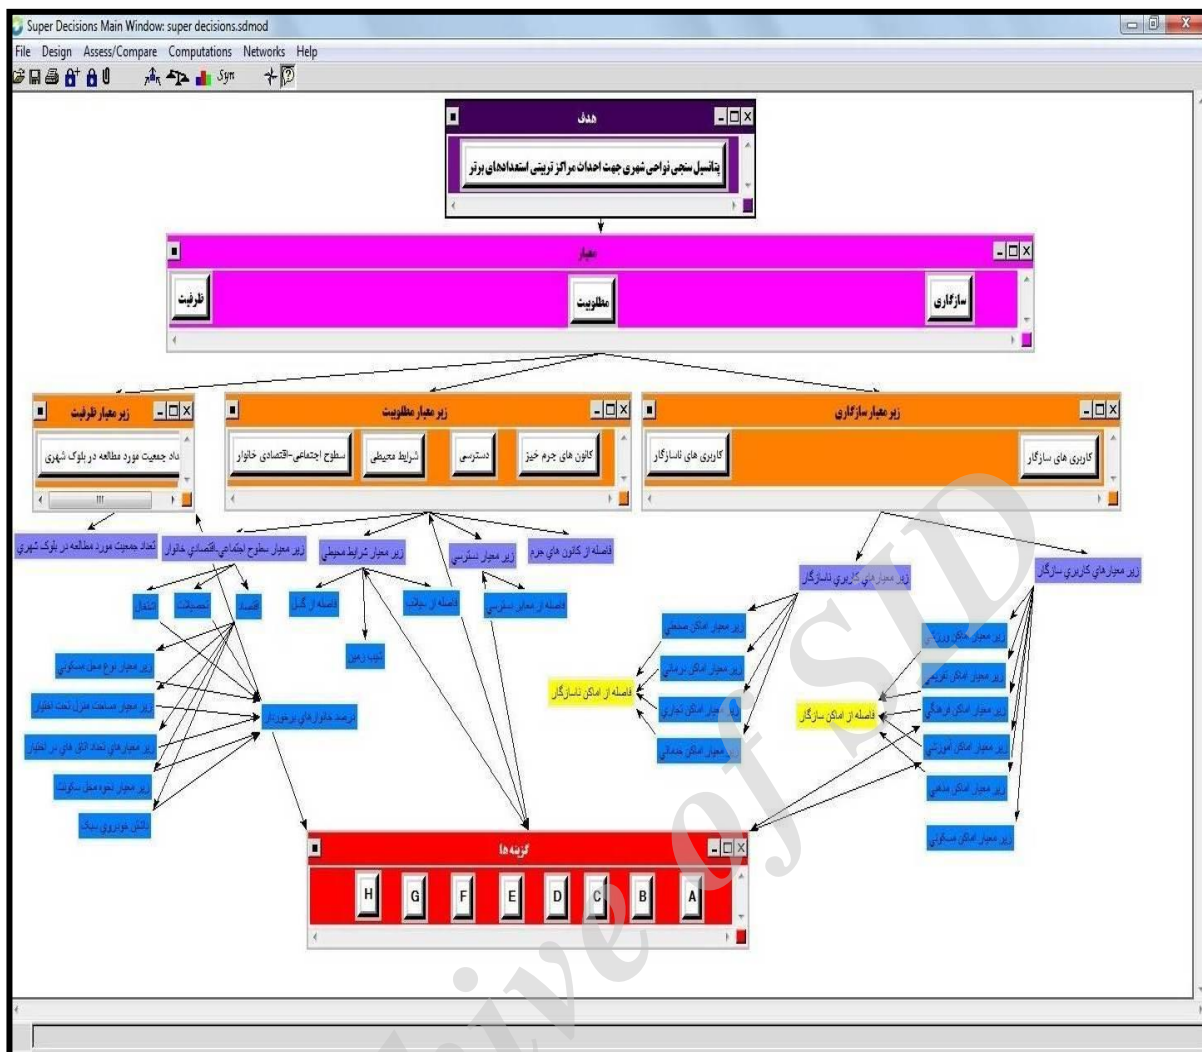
Super Decisions Main Window: super decisions.sdmod

File Design Assess/Compare Computations Networks Help

هدف

پتانسیل سنجی نواحی شهری جهت احداث مراکز تربیتی استعدادهای برتر

معیار

سازگاری

مطلوبیت

ظرفیت

زیر معیار سازگاری

کاربری های سازگار

کاربری های ناسازگار

زیر معیار مطلوبیت

کانون های جرم خیز

دسترسی

شرایط محیطی

سطوح اجتماعی-اقتصادی خانوار

زیر معیار ظرفیت

تعداد جمعیت مورد مطالعه در بلوک شهری

تعداد جمعیت مورد مطالعه در بلوک شهری

زیر معیار سطوح اجتماعی-اقتصادی خانوار

زیر معیار شرایط محیطی

زیر معیار دسترسی

فاصله از کانون های جرم

زیر معیارهای کاربری ناسازگار

زیر معیارهای کاربری سازگار

اشتغال

تحصیلات

اقتصاد

فاصله از گسل

فاصله از سیلاب

فاصله از معابر دسترسی

شیب زمین

زیر معیار نوع محل مسکونی

زیر معیار مساحت منزل تحت اختیار

زیر معیارهای تعداد اتاق های در اختیار

زیر معیار نحوه محل سکونت

داشتن خودروی شخصی

درصد خانوارهای برخوردار

زیر معیار اماکن صنعتی

زیر معیار اماکن درمانی

زیر معیار اماکن تجاری

زیر معیار اماکن خدماتی

فاصله از اماکن ناسازگار

زیر معیار اماکن ورزشی

زیر معیار اماکن تفریحی

زیر معیار اماکن فرهنگی

زیر معیار اماکن آموزشی

زیر معیار اماکن مذهبی

زیر معیار اماکن مسکونی

فاصله از اماکن سازگار

گزینه ها

H G F E D C B A

Archive of SID